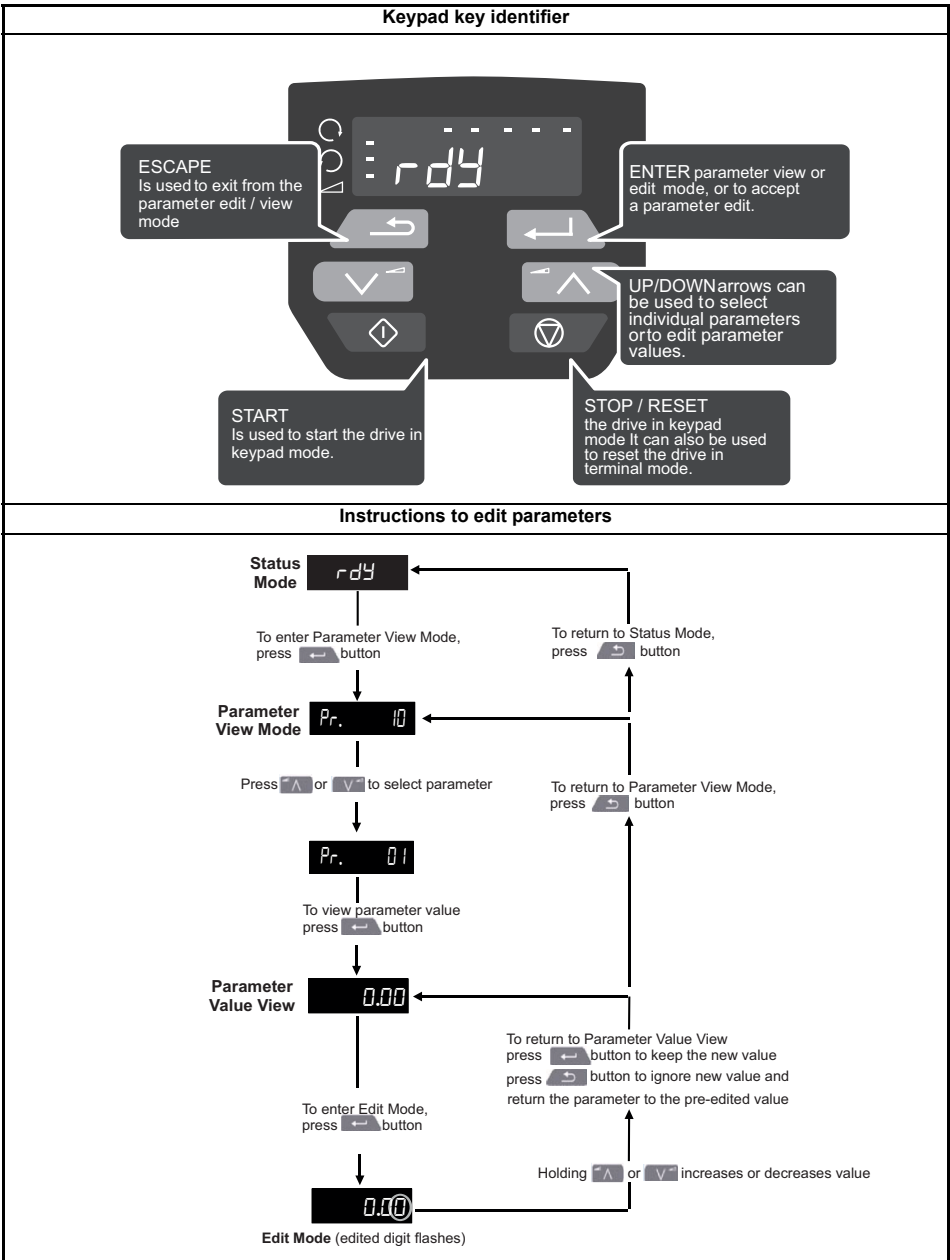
Keypad key identifier

rdY

ESCAPE
Is used to exit from the parameter edit / view mode

ENTER parameter view or edit mode, or to accept a parameter edit.

UP/DOWNarrows can be used to select individual parameters orto edit parameter values.

START
Is used to start the drive in keypad mode.

STOP / RESET
the drive in keypad mode It can also be used to reset the drive in terminal mode.

Instructions to edit parameters

Status Mode rdY

To enter Parameter View Mode, press button

To return to Status Mode, press button

Parameter View Mode Pr. 10

Press or to select parameter

To return to Parameter View Mode, press button

Pr. 01

To view parameter value press button

Parameter Value View 0.00

To return to Parameter Value View press button to keep the new value press button to ignore new value and return the parameter to the pre-edited value

To enter Edit Mode, press button

Holding or increases or decreases value

0.00

Edit Mode (edited digit flashes)